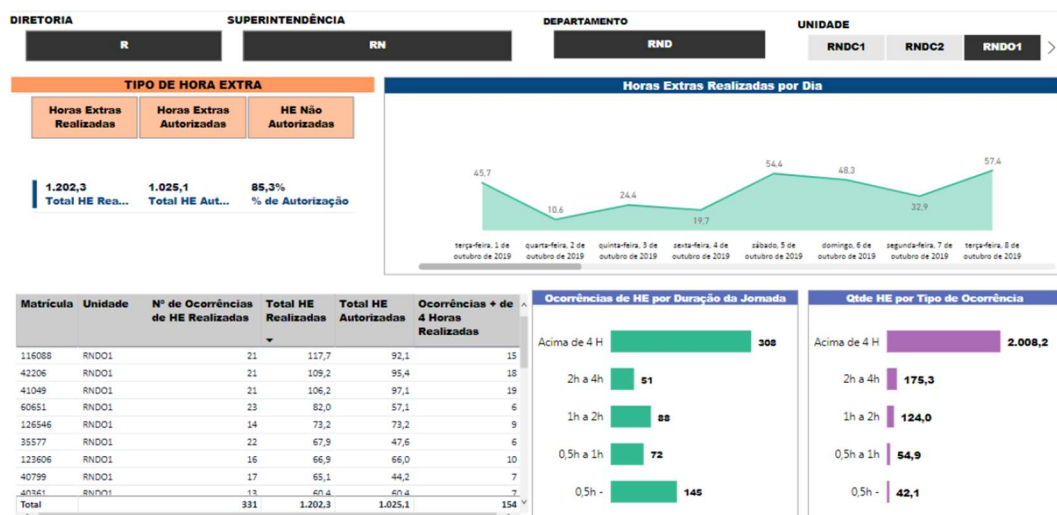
DIRETORIA
R

SUPERINTENDÊNCIA
RN

DEPARTAMENTO
RND

UNIDADE
RNDC1 RNDC2 RNDO1

TIPO DE HORA EXTRA

Horas Extras Realizadas
Horas Extras Autorizadas
HE Não Autorizadas

1.202,3
Total HE Rea...

1.025,1
Total HE Aut...

85,3%
% de Autorização

Horas Extras Realizadas por Dia

45,7 10,6 24,4 19,7 54,4 48,3 32,9 57,4

terça-feira, 1 de outubro de 2019
quarta-feira, 2 de outubro de 2019
quinta-feira, 3 de outubro de 2019
sexta-feira, 4 de outubro de 2019
sábado, 5 de outubro de 2019
domingo, 6 de outubro de 2019
segunda-feira, 7 de outubro de 2019
terça-feira, 8 de outubro de 2019

| Matrícula | Unidade | Nº de Ocorrências de HE Realizadas | Total HE Realizadas | Total HE Autorizadas | Ocorrências + de 4 Horas Realizadas |
|---|---|---|---|---|---|
| 116088 | RNDO1 | 21 | 117,7 | 92,1 | 15 |
| 42206 | RNDO1 | 21 | 109,2 | 95,4 | 18 |
| 41049 | RNDO1 | 21 | 106,2 | 97,1 | 19 |
| 60651 | RNDO1 | 23 | 82,0 | 57,1 | 6 |
| 126546 | RNDO1 | 14 | 73,2 | 73,2 | 9 |
| 35577 | RNDO1 | 22 | 67,9 | 47,6 | 6 |
| 123606 | RNDO1 | 16 | 66,9 | 66,0 | 10 |
| 40799 | RNDO1 | 17 | 65,1 | 44,2 | 7 |
| 40361 | RNDO1 | 13 | 60,4 | 60,4 | 7 |
| Total | | 331 | 1.202,3 | 1.025,1 | 154 |

Ocorrências de HE por Duração da Jornada

Acima de 4 H 308
2h a 4h 51
1h a 2h 88
0,5h a 1h 72
0,5h - 145

Qtde HE por Tipo de Ocorrência

Acima de 4 H 2.008,2
2h a 4h 175,3
1h a 2h 124,0
0,5h a 1h 54,9
0,5h - 42,1